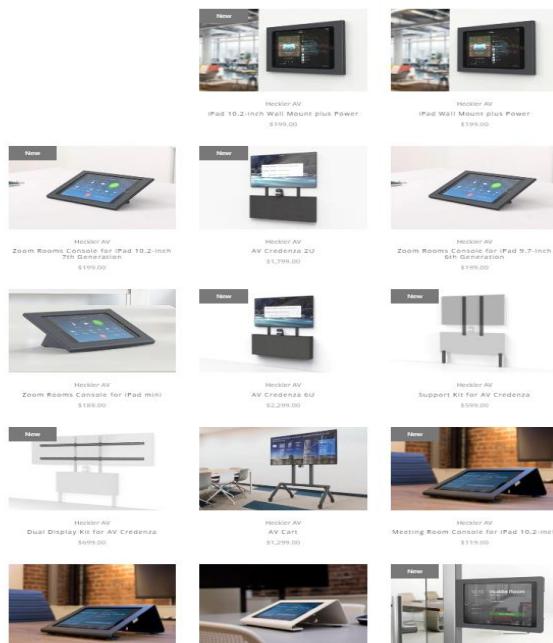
New

Heckler AV
iPad 10.2-inch Wall Mount plus Power
$199.00

Heckler AV
iPad Wall Mount plus Power
$199.00

New

Heckler AV
Zoom Rooms Console for iPad 10.2-inch 7th Generation
$199.00

New

Heckler AV
AV Credenza 2U
$1,799.00

Heckler AV
Zoom Rooms Console for iPad 9.7-inch 6th Generation
$199.00

Heckler AV
Zoom Rooms Console for iPad mini
$189.00

New

Heckler AV
AV Credenza 6U
$2,299.00

New

Heckler AV
Support Kit for AV Credenza
$599.00

New

Heckler AV
Dual Display Kit for AV Credenza
$699.00

Heckler AV
AV Cart
$1,299.00

New

Heckler AV
Meeting Room Console for iPad 10.2-inc
$119.00

New